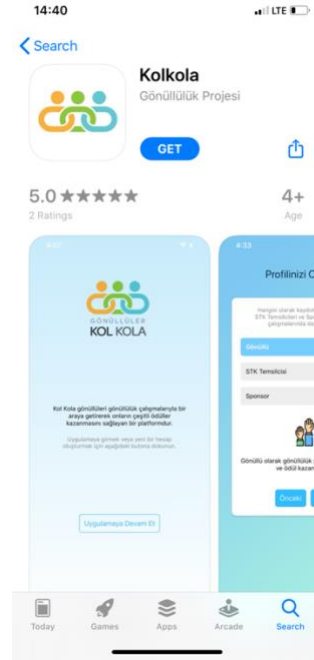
14:40
LTE

Search

Kolkola
Gönüllülük Projesi

GET

5.0 ★★★★★
2 Ratings

4+
Age

GÖNÜLLÜLER
KOL KOLA

Kol Kola gönüllüleri gönüllülük çalışmalarıyla bir araya getirerek onların çeşitli ödüller kazanmasını sağlayan bir platformdur.

Uygulamaya girmek veya yeni bir hesap oluşturmak için aşağıdaki butona dokunun.

Uygulamaya Devam Et

4:33
Profilinizi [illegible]

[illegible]

Gönüllü

STK Temsilcisi

Sponsor

Gönüllü olarak gönüllülük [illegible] ve ödül kazan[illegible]

Önceki

Today
Games
Apps
Arcade
Search